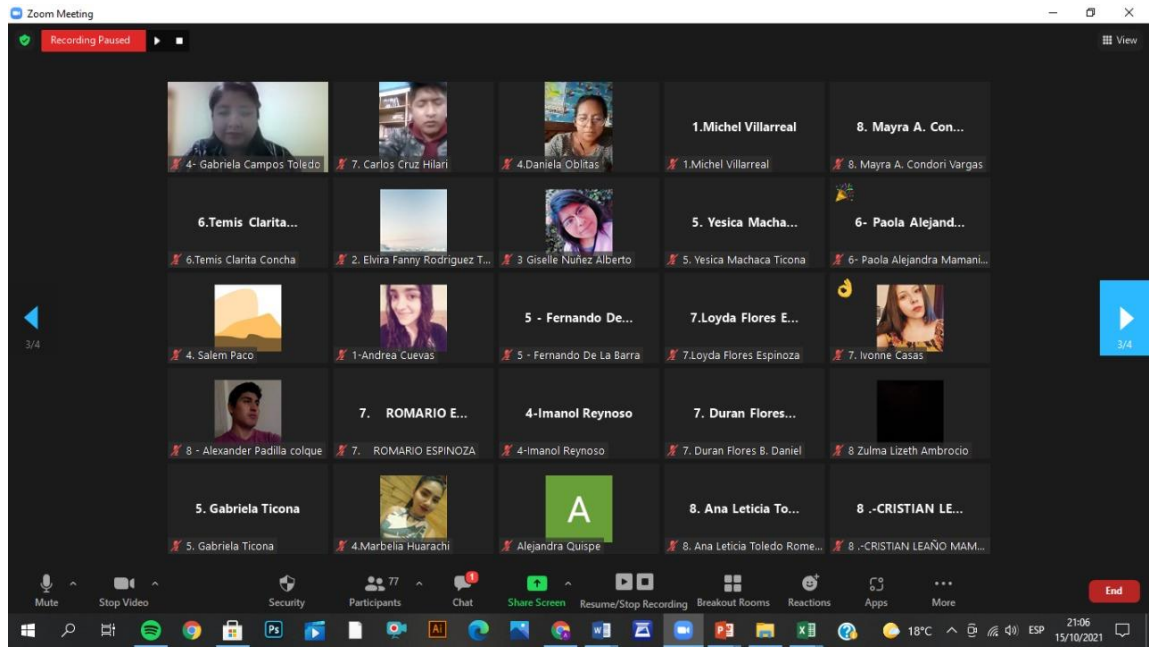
Zoom Meeting

Recording Paused

View

4- Gabriela Campos Toledo

7. Carlos Cruz Hilari

4.Daniela Oblitas

1.Michel Villarreal

1.Michel Villarreal

8. Mayra A. Con...

8. Mayra A. Condori Vargas

6.Temis Clarita...

6.Temis Clarita Concha

2. Elvira Fanny Rodriguez T...

3 Giselle Nuñez Alberto

5. Yesica Macha...

5. Yesica Machaca Ticona

6- Paola Alejand...

6- Paola Alejandra Mamani...

3/4

4. Salem Paco

1-Andrea Cuevas

5 - Fernando De...

5 - Fernando De La Barra

7.Loyda Flores E...

7.Loyda Flores Espinoza

7. Ivonne Casas

3/4

8 - Alexander Padilla colque

7. ROMARIO E...

7. ROMARIO ESPINOZA

4-Imanol Reynoso

4-Imanol Reynoso

7. Duran Flores...

7. Duran Flores B. Daniel

8 Zulma Lizeth Ambrocio

5. Gabriela Ticona

5. Gabriela Ticona

4.Marbelia Huarachi

A

Alejandra Quispe

8. Ana Leticia To...

8. Ana Leticia Toledo Rome...

8 .-CRISTIAN LE...

8 .-CRISTIAN LEAÑO MAM...

Mute

Stop Video

Security

77

Participants

1

Chat

Share Screen

Resume/Stop Recording

Breakout Rooms

Reactions

Apps

More

End

18°C

ESP

21:06

15/10/2021